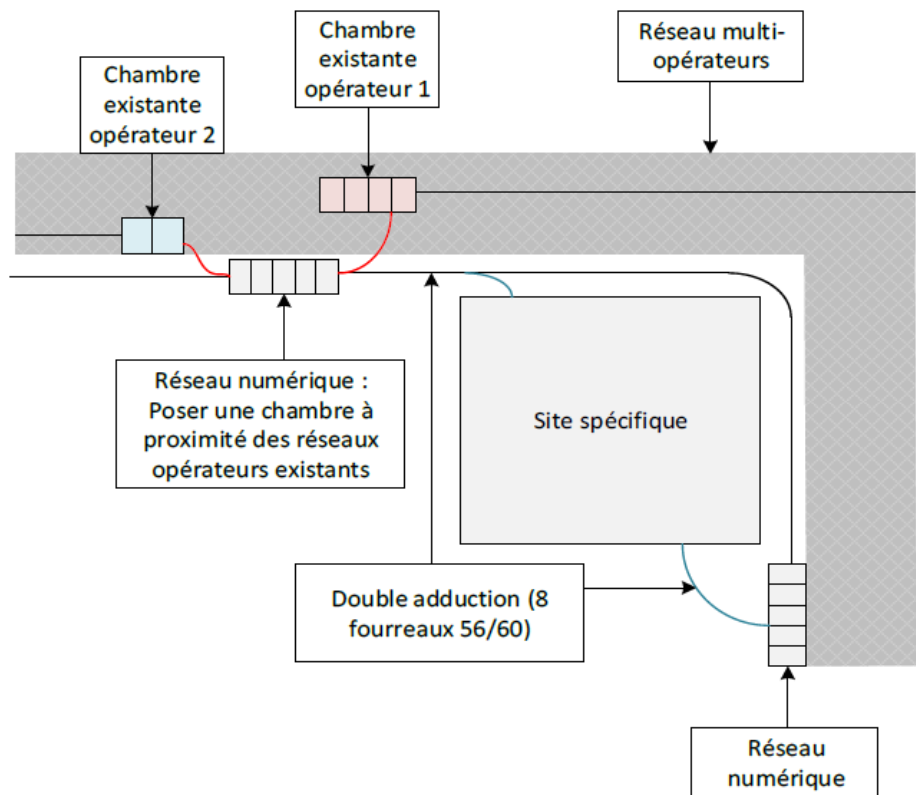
Chambre existante opérateur 2

Chambre existante opérateur 1

Réseau multi-opérateurs

Réseau numérique : Poser une chambre à proximité des réseaux opérateurs existants

Site spécifique

Double adduction (8 fourreaux 56/60)

Réseau numérique